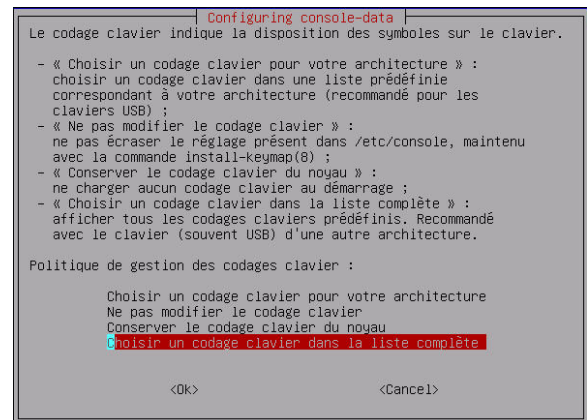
Configuring console-data

Le codage clavier indique la disposition des symboles sur le clavier.

- « Choisir un codage clavier pour votre architecture » : choisir un codage clavier dans une liste prédéfinie correspondant à votre architecture (recommandé pour les claviers USB) ;
- « Ne pas modifier le codage clavier » : ne pas écraser le réglage présent dans /etc/console, maintenu avec la commande install-keymap(8) ;
- « Conserver le codage clavier du noyau » : ne charger aucun codage clavier au démarrage ;
- « Choisir un codage clavier dans la liste complète » : afficher tous les codages claviers prédéfinis. Recommandé avec le clavier (souvent USB) d'une autre architecture.

Politique de gestion des codages clavier :

Choisir un codage clavier pour votre architecture
Ne pas modifier le codage clavier
Conserver le codage clavier du noyau
Choisir un codage clavier dans la liste complète

<Ok>
<Cancel>